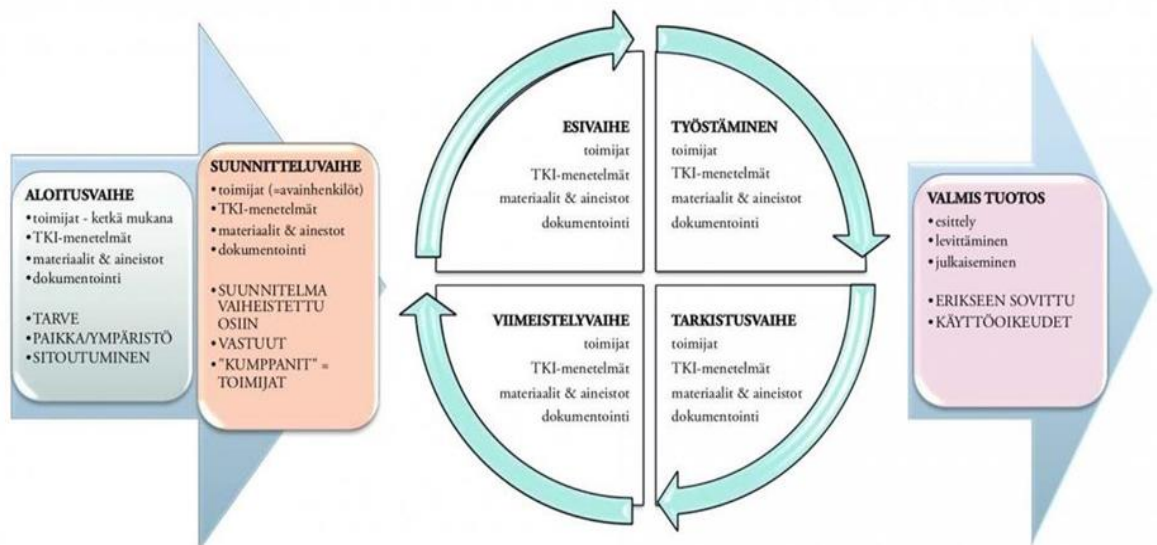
ALOITUSVAIHE
•toimijat - ketkä mukana
•TKI-menetelmät
•materiaalit & aineistot
•dokumentointi

•TARVE
•PAIKKA/YMPÄRISTÖ
•SITOUTUMINEN

SUUNNITTELUVAIHE
•toimijat (=avainhenkilöt)
•TKI-menetelmät
•materiaalit & ainestot
•dokumentointi

•SUUNNITELMA VAIHEISTETTU OSIIN
•VASTUUT
•"KUMPPANIT" = TOIMIJAT

ESIVAIHE
toimijat
TKI-menetelmät
materiaalit & aineistot
dokumentointi

TYÖSTÄMINEN
toimijat
TKI-menetelmät
materiaalit & aineistot
dokumentointi

VIIMEISTELYVAIHE
toimijat
TKI-menetelmät
materiaalit & aineistot
dokumentointi

TARKISTUSVAIHE
toimijat
TKI-menetelmät
materiaalit & aineistot
dokumentointi

VALMIS TUOTOS
•esittely
•levittäminen
•julkaiseminen

•ERIKSEEN SOVITTU
•KÄYTTÖOIKEUDET